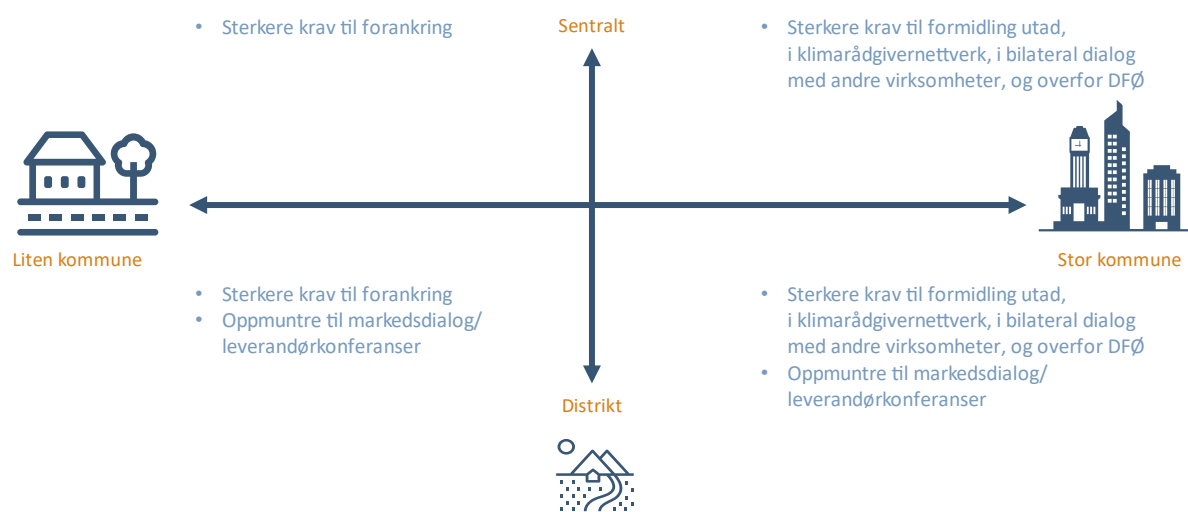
• Sterkere krav til forankring

Sentralt

• Sterkere krav til formidling utad, i klimarådgivernettverk, i bilateral dialog med andre virksomheter, og overfor DFØ

Liten kommune

Stor kommune

• Sterkere krav til forankring
• Oppmuntre til markedsdialog/ leverandørkonferanser

• Sterkere krav til formidling utad, i klimarådgivernettverk, i bilateral dialog med andre virksomheter, og overfor DFØ
• Oppmuntre til markedsdialog/ leverandørkonferanser

Distrikt